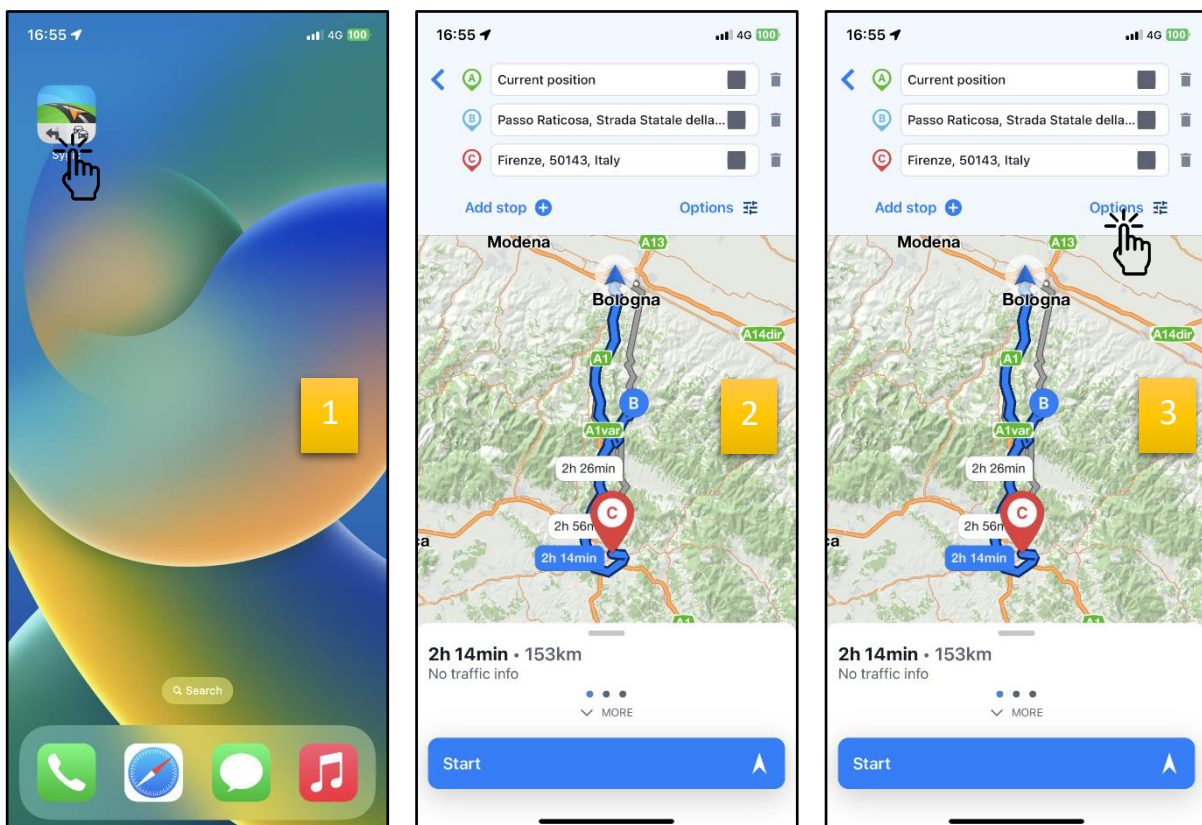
16:55 4G 100

Syg

1

Search

16:55 4G 100

A Current position

B Passo Raticosa, Strada Statale della...

C Firenze, 50143, Italy

Add stop

Options

Modena

A13

Bologna

A14dir

A1

B

A1var

2h 26min

2h 56m

C

2h 14min

2

2h 14min • 153km

No traffic info

MORE

Start

16:55 4G 100

A Current position

B Passo Raticosa, Strada Statale della...

C Firenze, 50143, Italy

Add stop

Options

Modena

A13

Bologna

A14dir

A1

B

A1var

2h 26min

2h 56m

C

2h 14min

3

2h 14min • 153km

No traffic info

MORE

Start